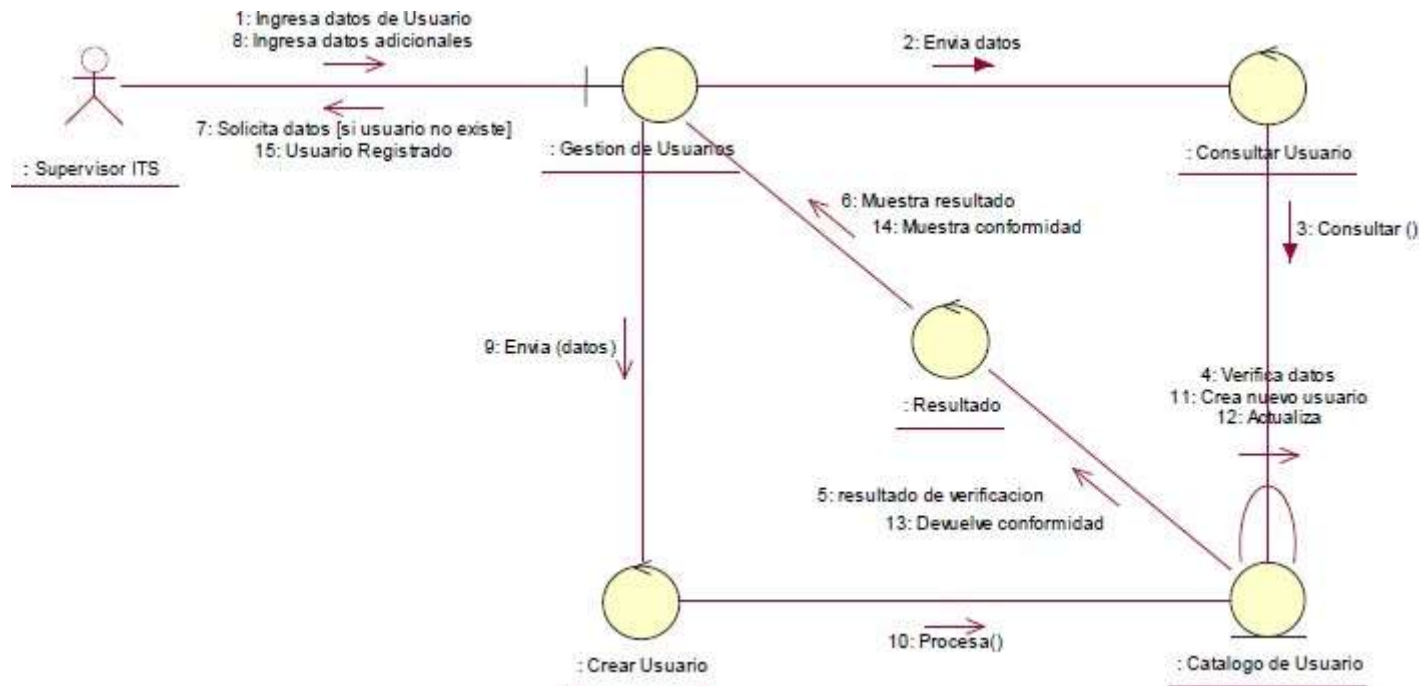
1: Ingresa datos de Usuario
8: Ingresa datos adicionales

7: Solicita datos [si usuario no existe]
15: Usuario Registrado

: Supervisor ITS

: Gestion de Usuarios

2: Envia datos

: Consultar Usuario

3: Consultar ()

6: Muestra resultado
14: Muestra conformidad

9: Envia (datos)

: Resultado

4: Verifica datos
11: Crea nuevo usuario
12: Actualiza

5: resultado de verificacion
13: Devuelve conformidad

: Crear Usuario

10: Procesa()

: Catalogo de Usuario